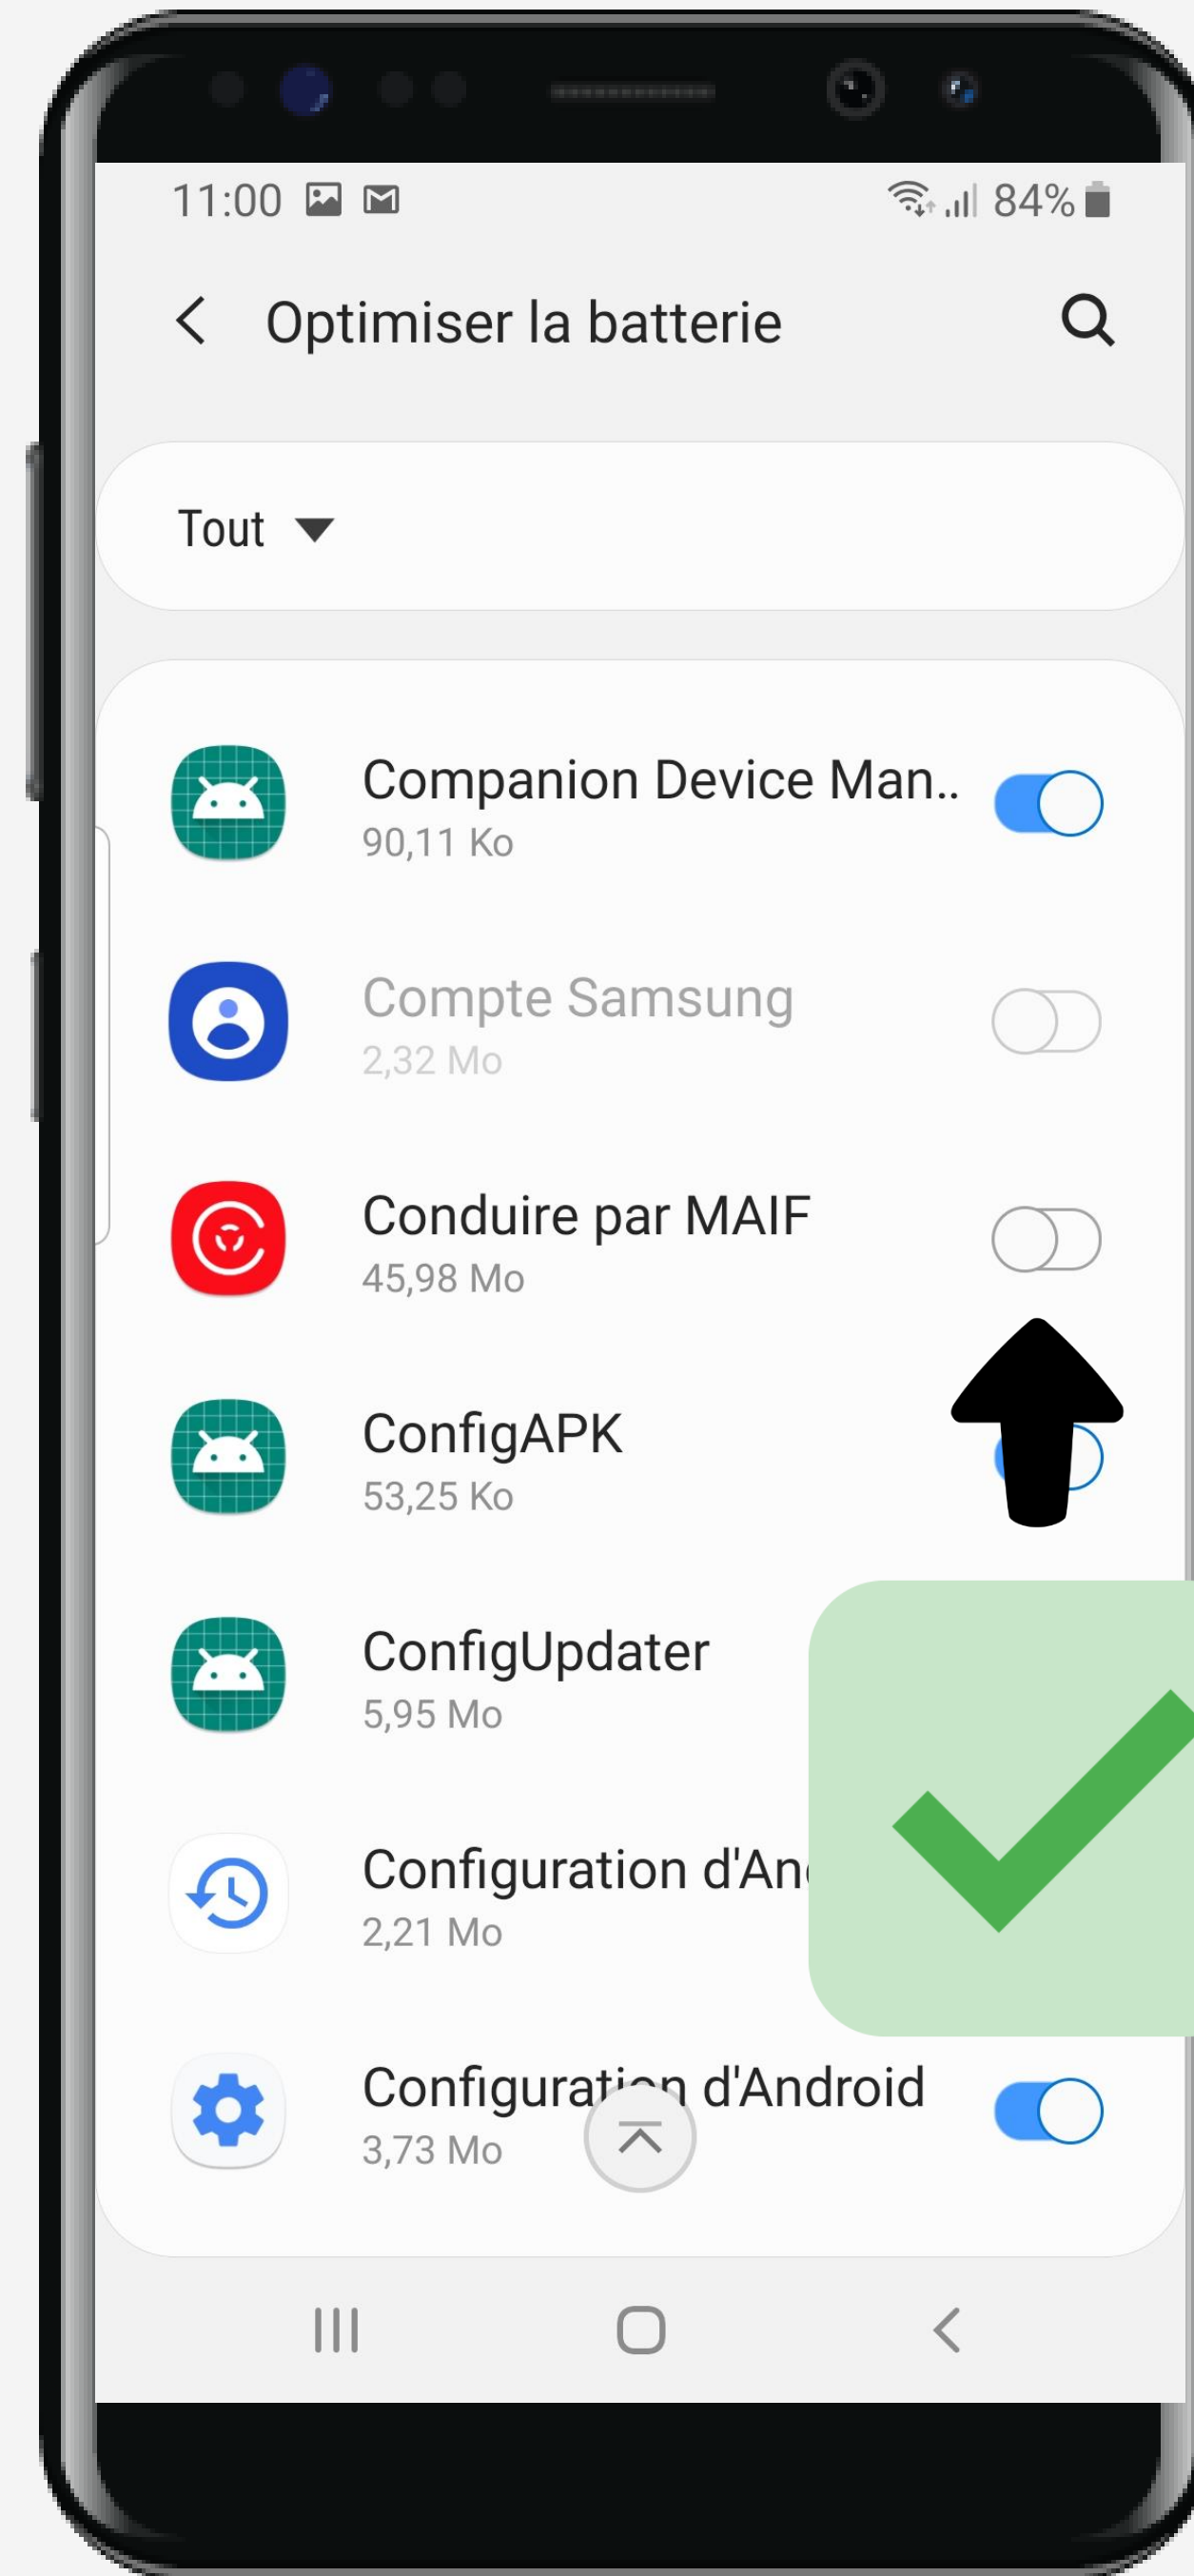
11:00 84%

Optimiser la batterie

Tout

Companion Device Man..
90,11 Ko

Compte Samsung
2,32 Mo

Conduire par MAIF
45,98 Mo

ConfigAPK
53,25 Ko

ConfigUpdater
5,95 Mo

Configuration d'An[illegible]
2,21 Mo

Configurat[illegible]n d'Android
3,73 Mo